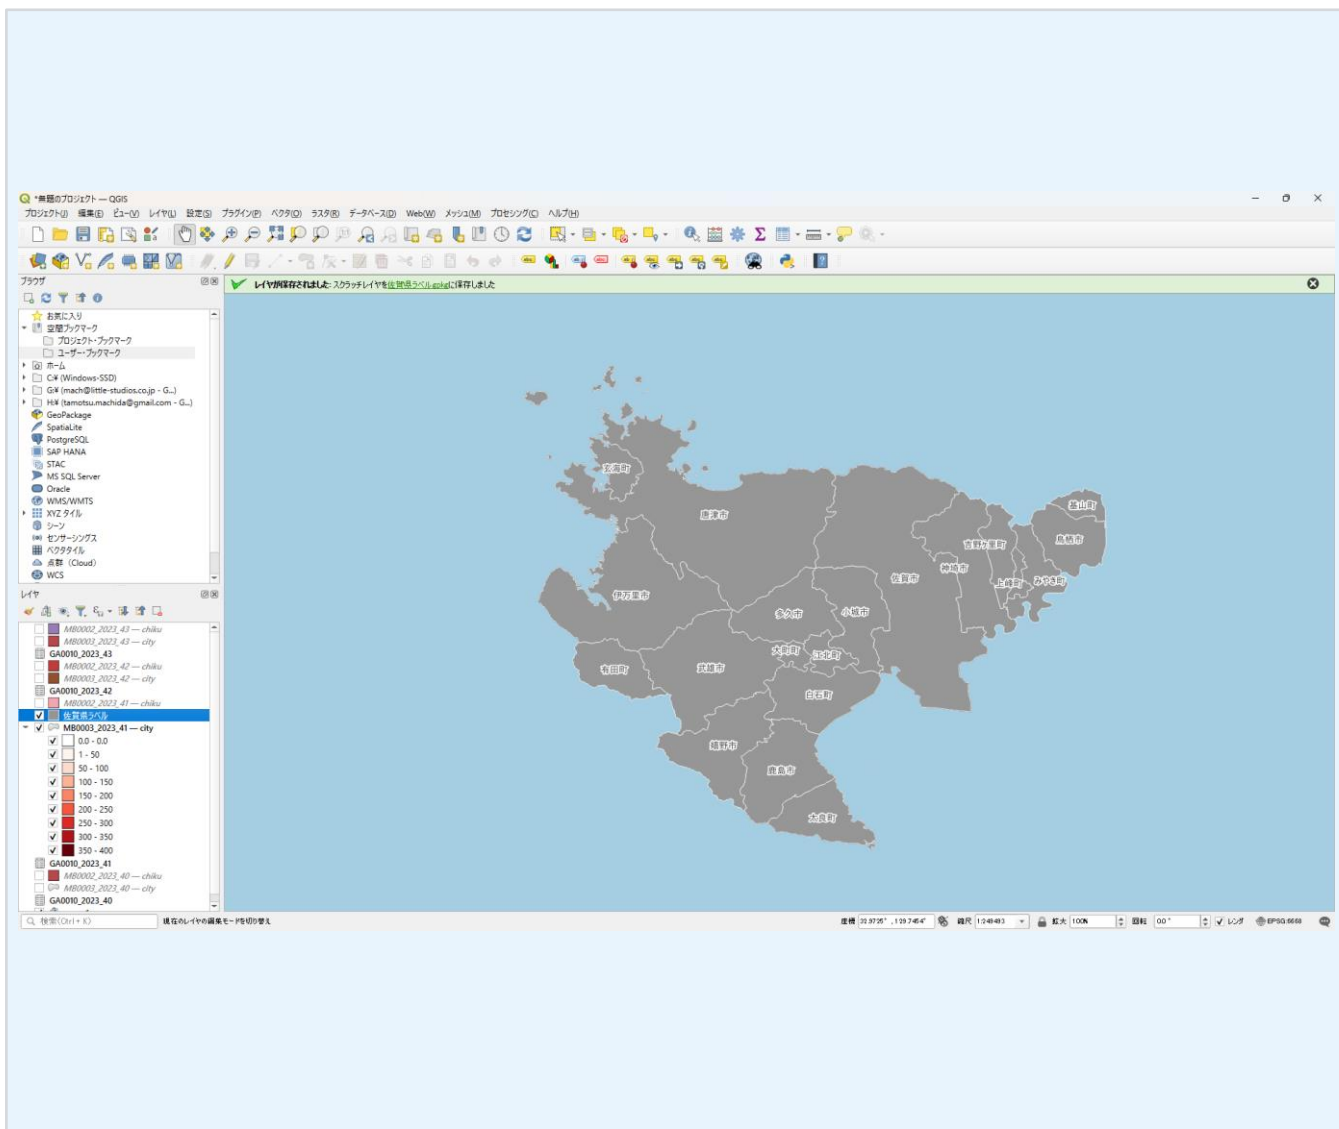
*無題のプロジェクト — QGIS
プロジェクト(J) 編集(E) ビュー(V) レイヤ(L) 設定(S) プラグイン(P) ベクタ(O) ラスタ(R) データベース(D) Web(W) メッシュ(M) プロセシング(C) ヘルプ(H)

ブラウザ
お気に入り
空間ブックマーク
プロジェクト・ブックマーク
ユーザー・ブックマーク
ホーム
C:¥ (Windows-SSD)
G:¥ (mach@little-studios.co.jp - G...)
H:¥ (tamotsu.machida@gmail.com - G...)
GeoPackage
SpatiaLite
PostgreSQL
SAP HANA
STAC
MS SQL Server
Oracle
WMS/WMTS
XYZ タイル
シーン
センサーシングス
ベクタタイル
点群 (Cloud)
WCS

レイヤ
MB0002_2023_43 — chiku
MB0003_2023_43 — city
GA0010_2023_43
MB0002_2023_42 — chiku
MB0003_2023_42 — city
GA0010_2023_42
MB0002_2023_41 — chiku
佐賀県ラベル
MB0003_2023_41 — city
0.0 - 0.0
1 - 50
50 - 100
100 - 150
150 - 200
200 - 250
250 - 300
300 - 350
350 - 400
GA0010_2023_41
MB0002_2023_40 — chiku
MB0003_2023_40 — city
GA0010_2023_40

レイヤが保存されました: スクラッチレイヤを佐賀県ラベル.gpkgに保存しました

玄海町
唐津市
基山町
鳥栖市
吉野ヶ里町
神埼市
上峰町
みやき町
佐賀市
伊万里市
多久市
小城市
有田町
武雄市
大町町
江北町
白石町
嬉野市
鹿島市
太良町

検索 (Ctrl + K)
現在のレイヤの編集モードを切り替え
座標 33.9735°, 129.7454°
縮尺 1:249493
拡大 100%
回転 0.0°
レンダ
EPSG:6668